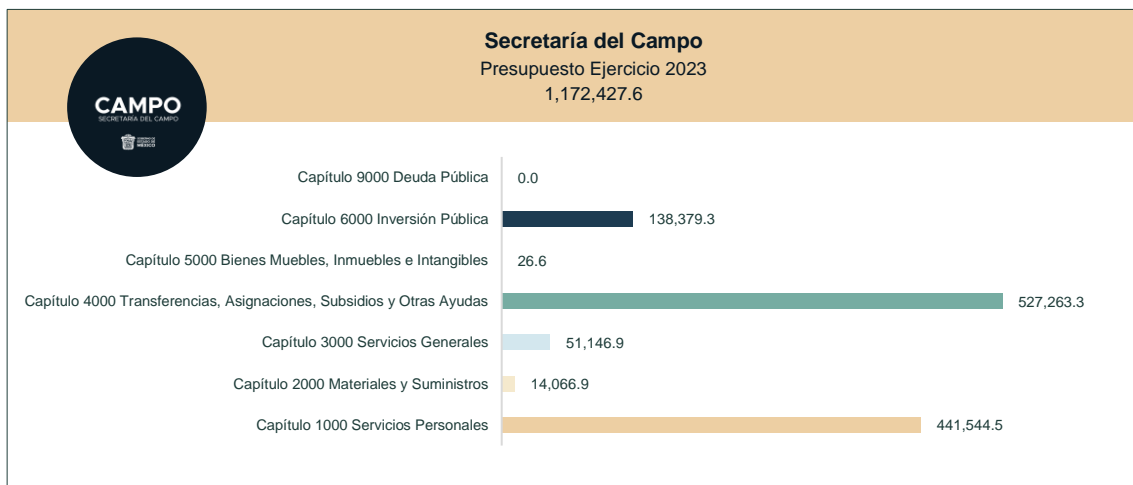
Secretaría del Campo
Presupuesto Ejercicio 2023
1,172,427.6

CAMPO
SECRETARÍA DEL CAMPO

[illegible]

Capítulo 9000 Deuda Pública 0.0
Capítulo 6000 Inversión Pública 138,379.3
Capítulo 5000 Bienes Muebles, Inmuebles e Intangibles 26.6
Capítulo 4000 Transferencias, Asignaciones, Subsidios y Otras Ayudas 527,263.3
Capítulo 3000 Servicios Generales 51,146.9
Capítulo 2000 Materiales y Suministros 14,066.9
Capítulo 1000 Servicios Personales 441,544.5